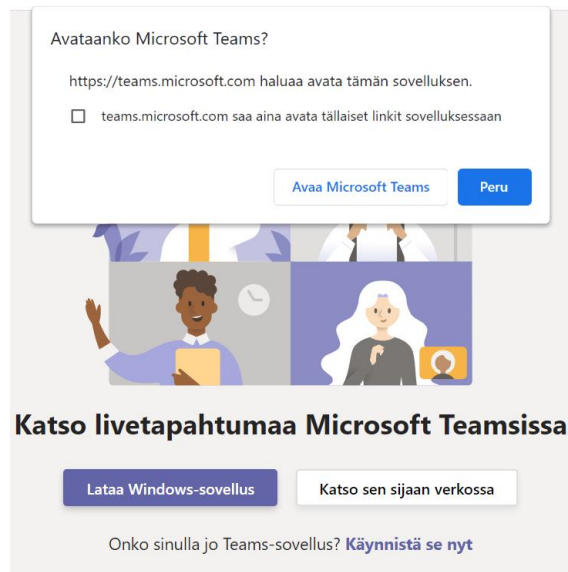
Avataanko Microsoft Teams?

https://teams.microsoft.com haluaa avata tämän sovelluksen.

teams.microsoft.com saa aina avata tällaiset linkit sovelluksessaan

Avaa Microsoft Teams

Peru

Katso livetapahtumaa Microsoft Teamsissa

Lataa Windows-sovellus

Katso sen sijaan verkossa

Onko sinulla jo Teams-sovellus? Käynnistä se nyt